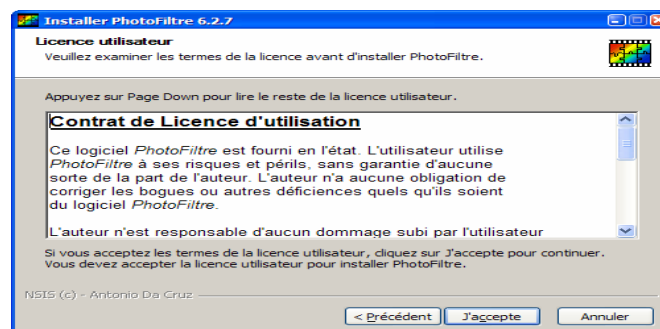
Installer PhotoFiltre 6.2.7

Licence utilisateur

Veuillez examiner les termes de la licence avant d'installer PhotoFiltre.

Appuyez sur Page Down pour lire le reste de la licence utilisateur.

Contrat de Licence d'utilisation

Ce logiciel PhotoFiltre est fourni en l'état. L'utilisateur utilise PhotoFiltre à ses risques et périls, sans garantie d'aucune sorte de la part de l'auteur. L'auteur n'a aucune obligation de corriger les bogues ou autres déficiences quels qu'ils soient du logiciel PhotoFiltre.

L'auteur n'est responsable d'aucun dommage subi par l'utilisateur

Si vous acceptez les termes de la licence utilisateur, cliquez sur J'accepte pour continuer. Vous devez accepter la licence utilisateur pour installer PhotoFiltre.

NSIS (c) - Antonio Da Cruz

< Précédent

J'accepte

Annuler